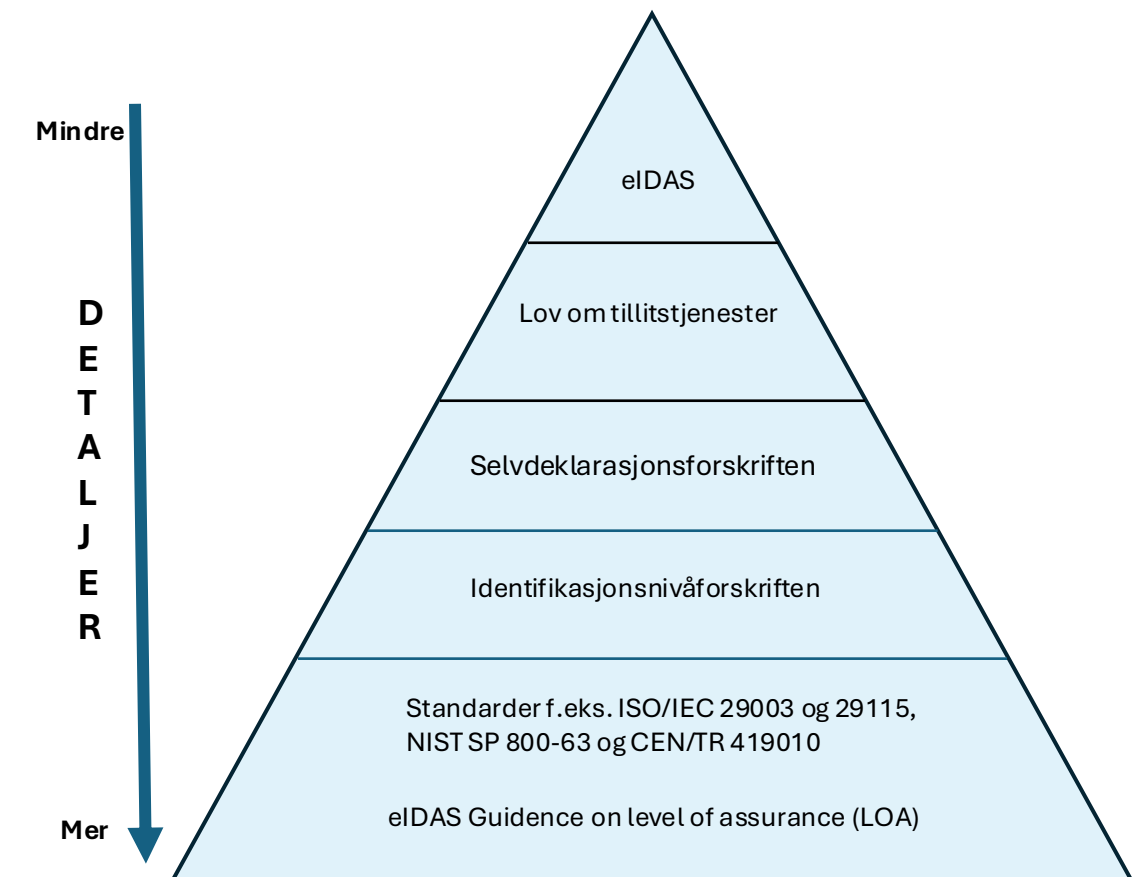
Mindre

D
E
T
A
L
J
E
R

Mer

eIDAS

Lov om tillitstjenester

Selvdeklarasjonsforskriften

Identifikasjonsnivåforskriften

Standarder f.eks. ISO/IEC 29003 og 29115, NIST SP 800-63 og CEN/TR 419010

eIDAS Guidence on level of assurance (LOA)